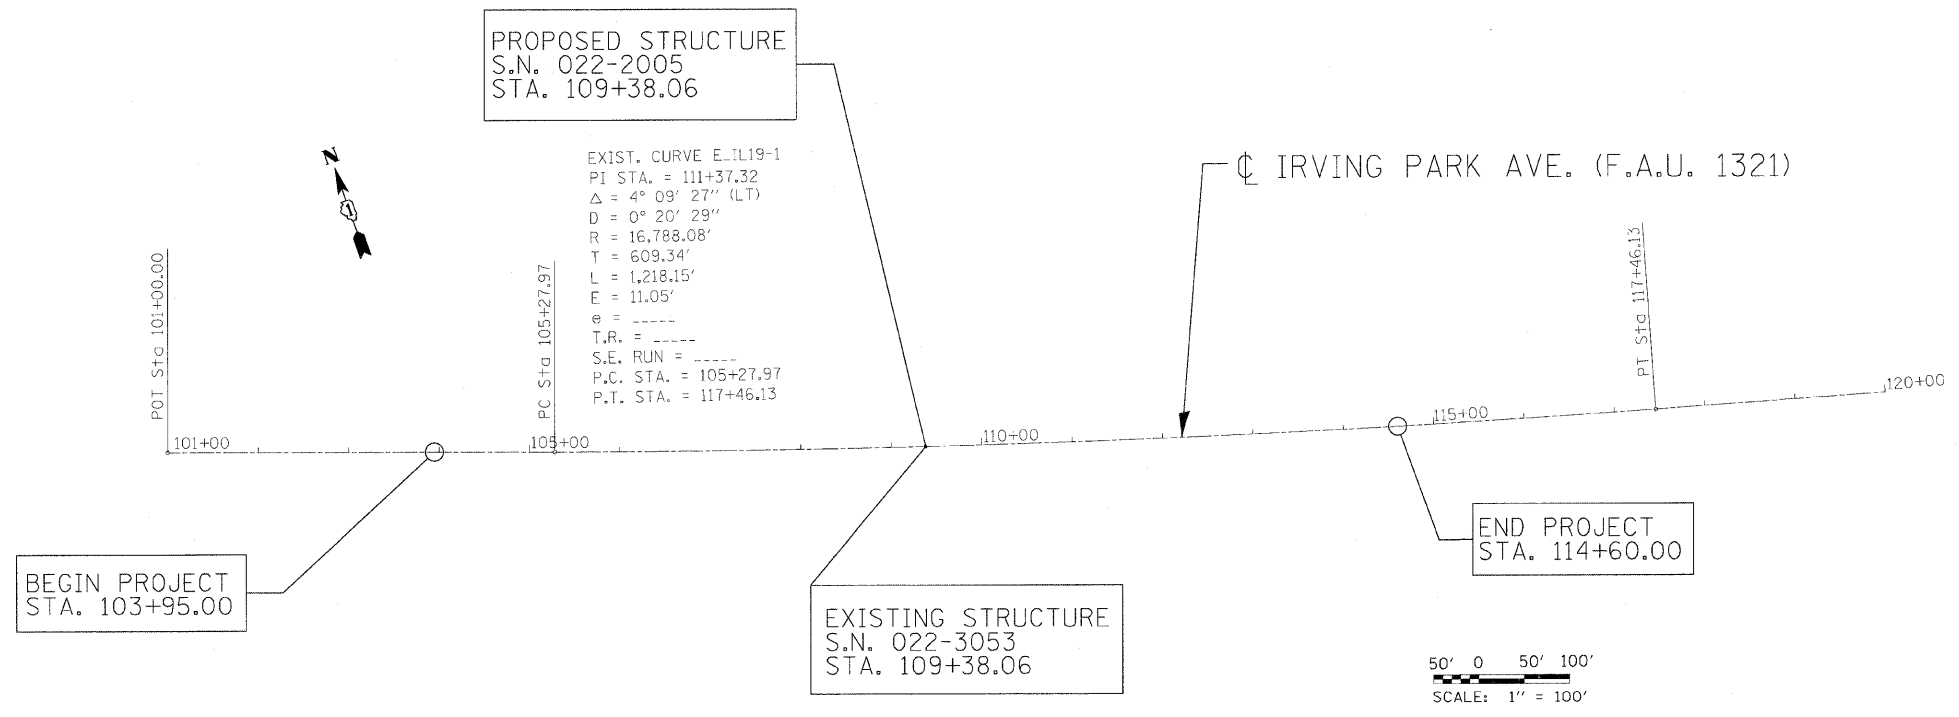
PROPOSED STRUCTURE
S.N. 022-2005
STA. 109+38.06

N

EXIST. CURVE E_IL19-1
PI STA. = 111+37.32
$\Delta$ = 4° 09' 27" (LT)
D = 0° 20' 29"
R = 16,788.08'
T = 609.34'
L = 1,218.15'
E = 11.05'
e = _____
T.R. = _____
S.E. RUN = _____
P.C. STA. = 105+27.97
P.T. STA. = 117+46.13

℄ IRVING PARK AVE. (F.A.U. 1321)

POT Sta 101+00.00

PC Sta 105+27.97

PT Sta 117+46.13

101+00

105+00

110+00

115+00

120+00

BEGIN PROJECT
STA. 103+95.00

EXISTING STRUCTURE
S.N. 022-3053
STA. 109+38.06

END PROJECT
STA. 114+60.00

50' 0 50' 100'
SCALE: 1" = 100'